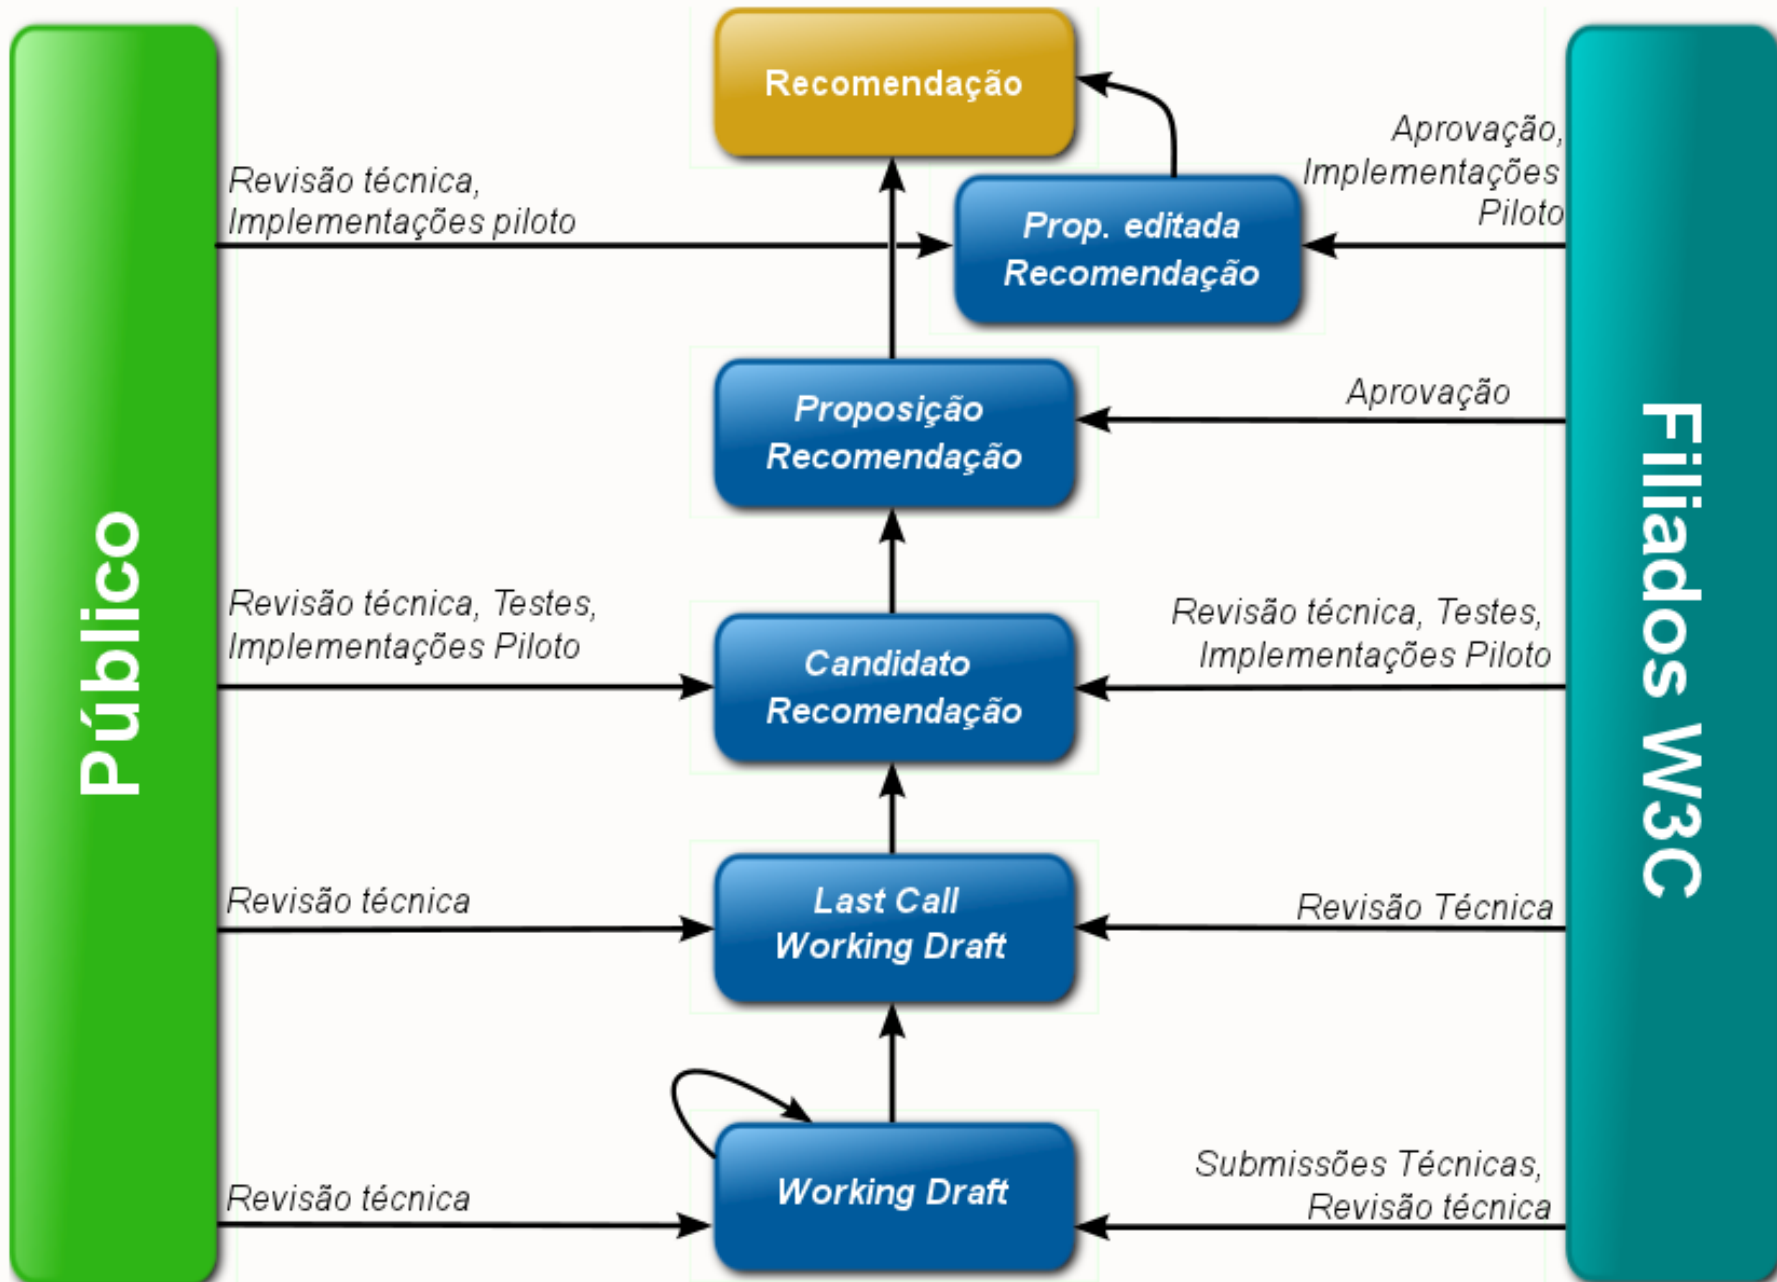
Recomendação

Revisão técnica, Implementações piloto

Prop. editada Recomendação

Aprovação, Implementações Piloto

Público

Proposição Recomendação

Aprovação

Filiados W3C

Revisão técnica, Testes, Implementações Piloto

Candidato Recomendação

Revisão técnica, Testes, Implementações Piloto

Revisão técnica

Last Call Working Draft

Revisão Técnica

Working Draft

Revisão técnica

Submissões Técnicas, Revisão técnica